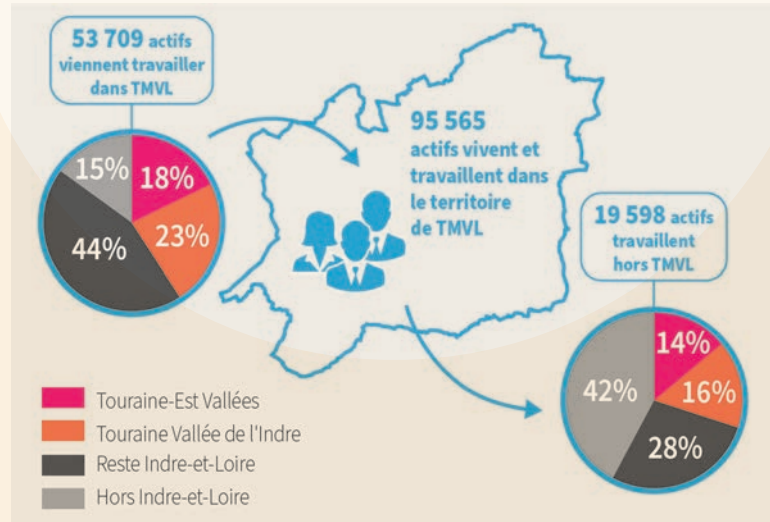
53 709 actifs viennent travailler dans TMVL

15%
18%
23%
44%

95 565 actifs vivent et travaillent dans le territoire de TMVL

19 598 actifs travaillent hors TMVL

14%
16%
28%
42%

Touraine-Est Vallées
Touraine Vallée de l'Indre
Reste Indre-et-Loire
Hors Indre-et-Loire